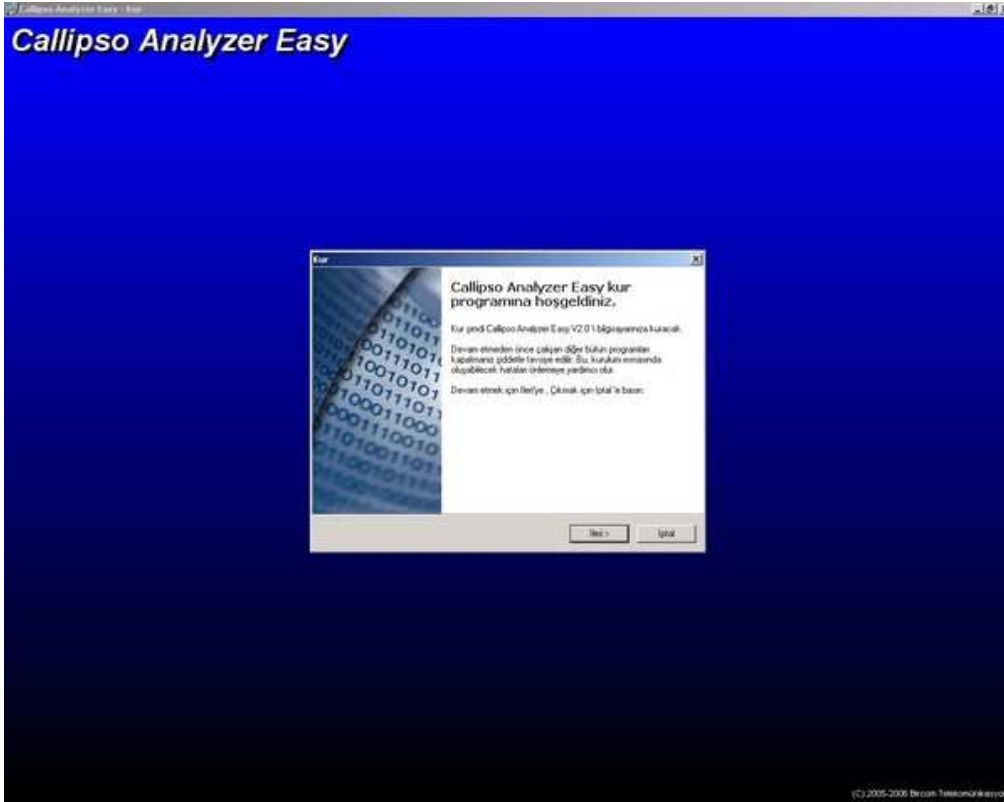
Callipso Analyzer Easy - Kur

Callipso Analyzer Easy

Kur

Callipso Analyzer Easy kur programına hoşgeldiniz.

Kur şimdi Callipso Analyzer Easy V2.0.1 bilgisayarınıza kuracak.

Devam etmeden önce çalışan diğer bütün programları kapatmanız şiddetle tavsiye edilir. Bu, kurulum esnasında oluşabilecek hataları önlemeye yardımcı olur.

Devam etmek için İleri'ye , Çıkmak için İptal 'e basın.

İleri >

İptal

(C) 2005-2006 Bircom Telekomünikasyon